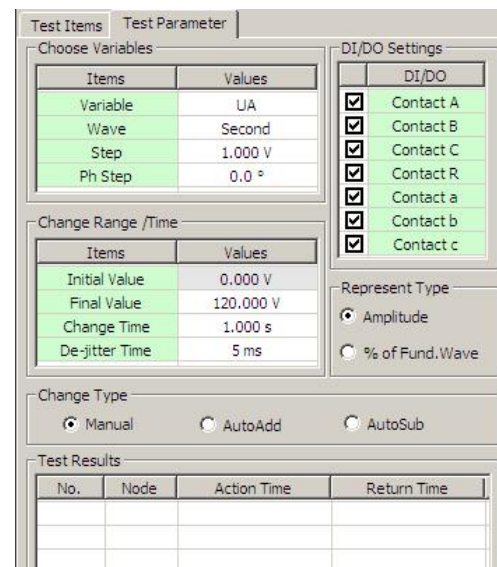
Test Items | Test Parameter

Choose Variables

| Items | Values |
|---|---|
| Variable | UA |
| Wave | Second |
| Step | 1.000 V |
| Ph Step | 0.0 ° |

DI/DO Settings

| | DI/DO |
|---|---|
| ☑ | Contact A |
| ☑ | Contact B |
| ☑ | Contact C |
| ☑ | Contact R |
| ☑ | Contact a |
| ☑ | Contact b |
| ☑ | Contact c |

Change Range /Time

| Items | Values |
|---|---|
| Initial Value | 0.000 V |
| Final Value | 120.000 V |
| Change Time | 1.000 s |
| De-jitter Time | 5 ms |

Represent Type

Amplitude

% of Fund.Wave

Change Type

Manual

AutoAdd

AutoSub

Test Results

| No. | Node | Action Time | Return Time |
|---|---|---|---|
| | | | |